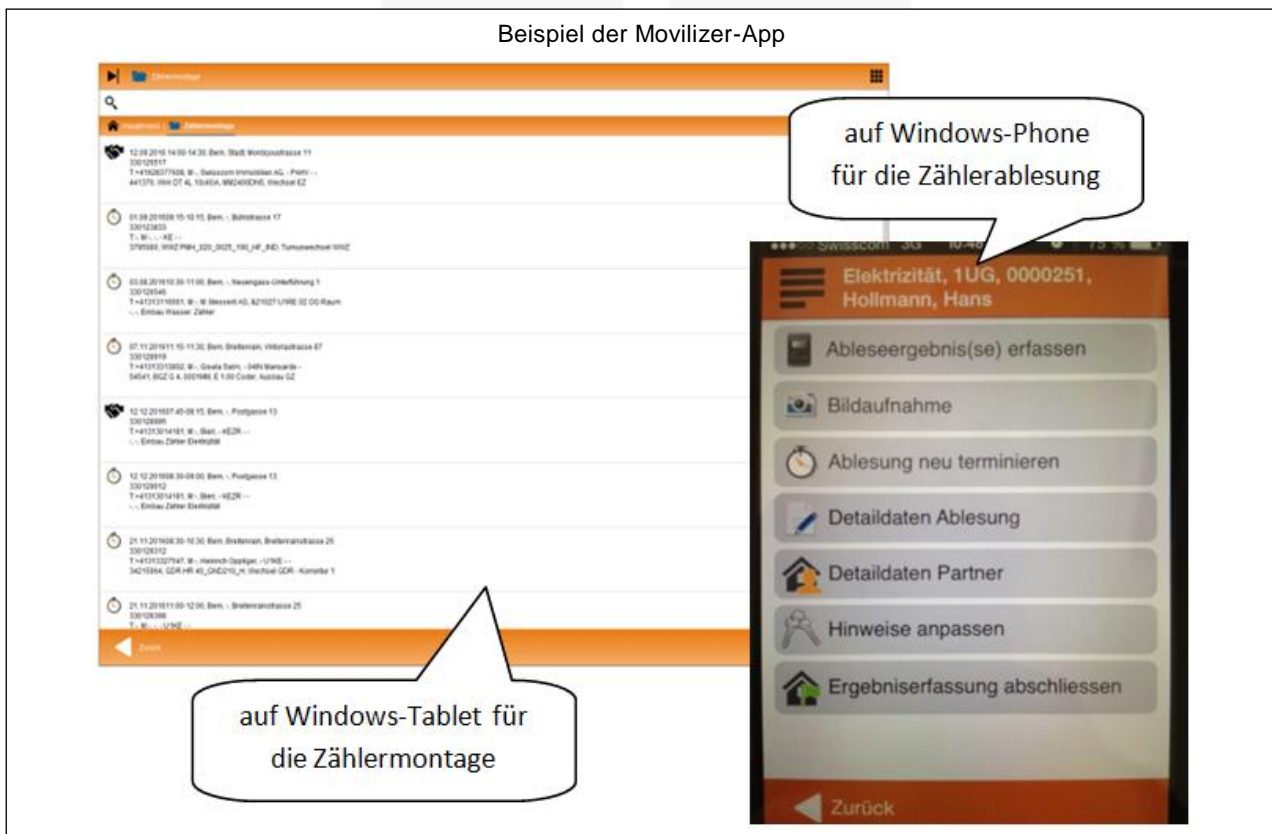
Beispiel der Movilizer-App

Zählermontage

Hauptmenü | Zählermontage

12.09.2016 14:00-14:30, Bern, Stadt, Monbijoustrasse 11
330129517
T:+41626377608, M:-, Swisscom Immobilien AG, - P4HV - -
441376, WH DT 4L 10/40A, M82400DHS, Wechsel EZ

01.09.2016 08:15-10:15, Bern, -, Bühlstrasse 17
330123833
T:-, M:-, - KE - -
3795583, WWZ PMH_020_0025_190_HF_IND, Turnuswechsel WWZ

03.08.2016 10:30-11:00, Bern, -, Neuengass-Unterführung 1
330129546
T:+41313116551, M:-, M. Messerli AG, &21027 U1RE 02 OG Raum
-, -, Einbau Wasser Zähler

07.11.2016 11:15-11:30, Bern, Breitenrain, Viktoriastrasse 67
330128919
T:+41313313852, M:-, Gisela Salm, - 04IN Mansarde -
54541, BGZ G 4, 0001986, E 1:00 Code: Ausbau GZ

12.12.2016 07:45-08:15, Bern, -, Postgasse 13
330128995
T:+41313014181, M:-, Biel, - KEZR - -
-, -, Einbau Zähler Elektrizität

12.12.2016 08:30-09:00, Bern, -, Postgasse 13
330129012
T:+41313014181, M:-, Biel, - KEZR - -
-, -, Einbau Zähler Elektrizität

21.11.2016 08:30-10:30, Bern, Breitenrain, Breitenrainstrasse 25
330128312
T:+41313327547, M:-, Heinrich Oppliger, - U1KE - -
34215564, GDR HR 40_GND210_H, Wechsel GDR - Korrektur 1

21.11.2016 11:00-12:00, Bern, -, Breitenrainstrasse 25
330128398
T:-, M:-, - U1KE - -

Zurück

auf Windows-Phone für die Zählerablesung

Swisscom 3G 10:46 75 %

Elektrizität, 1UG, 0000251, Hollmann, Hans

Ableseergebnis(se) erfassen

Bildaufnahme

Ablesung neu terminieren

Detaildaten Ablesung

Detaildaten Partner

Hinweise anpassen

Ergebniserfassung abschliessen

Zurück

auf Windows-Tablet für die Zählermontage